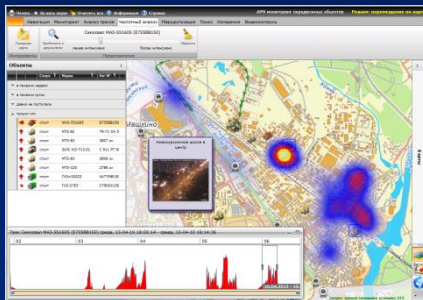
АРМ мониторинга передвижных объектов

Режим: подозрение на ...

Печать

Навигация

Мониторинг

Анализ треков

Частотный анализ

Маршрутизация

Поиск

Управление

Видеоконтроль

Самосвал МАЗ-551605 (Е755ВВ150)

Объекты

в течение недели

в течение суток

Давно не поступали

МАЗ-551605

МТЗ-82

МТЗ-82

МТЗ-82

МТЗ-320

Мещанино

Трек Самосвал МАЗ-551605 (Е755ВВ150) среда, 13-04-10 18:55:14 - среда, 13-04-10 19:34:35